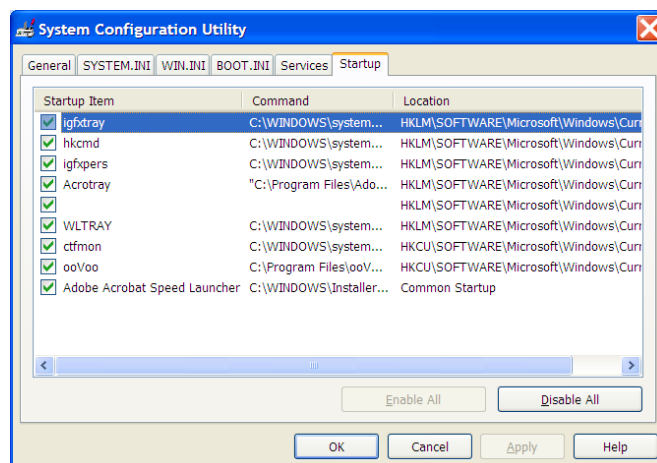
System Configuration Utility

General | SYSTEM.INI | WIN.INI | BOOT.INI | Services | Startup

| Startup Item | Command | Location |
|---|---|---|
| igfxtray | C:\WINDOWS\system... | HKLM\SOFTWARE\Microsoft\Windows\Curr |
| hkcmd | C:\WINDOWS\system... | HKLM\SOFTWARE\Microsoft\Windows\Curr |
| igfxpers | C:\WINDOWS\system... | HKLM\SOFTWARE\Microsoft\Windows\Curr |
| Acrotray | "C:\Program Files\Ado... | HKLM\SOFTWARE\Microsoft\Windows\Curr |
| | | HKLM\SOFTWARE\Microsoft\Windows\Curr |
| WLTRAY | C:\WINDOWS\system... | HKLM\SOFTWARE\Microsoft\Windows\Curr |
| ctfmon | C:\WINDOWS\system... | HKCU\SOFTWARE\Microsoft\Windows\Curr |
| ooVoo | C:\Program Files\ooV... | HKCU\SOFTWARE\Microsoft\Windows\Curr |
| Adobe Acrobat Speed Launcher | C:\WINDOWS\Installer... | Common Startup |

Enable All | Disable All

OK | Cancel | Apply | Help